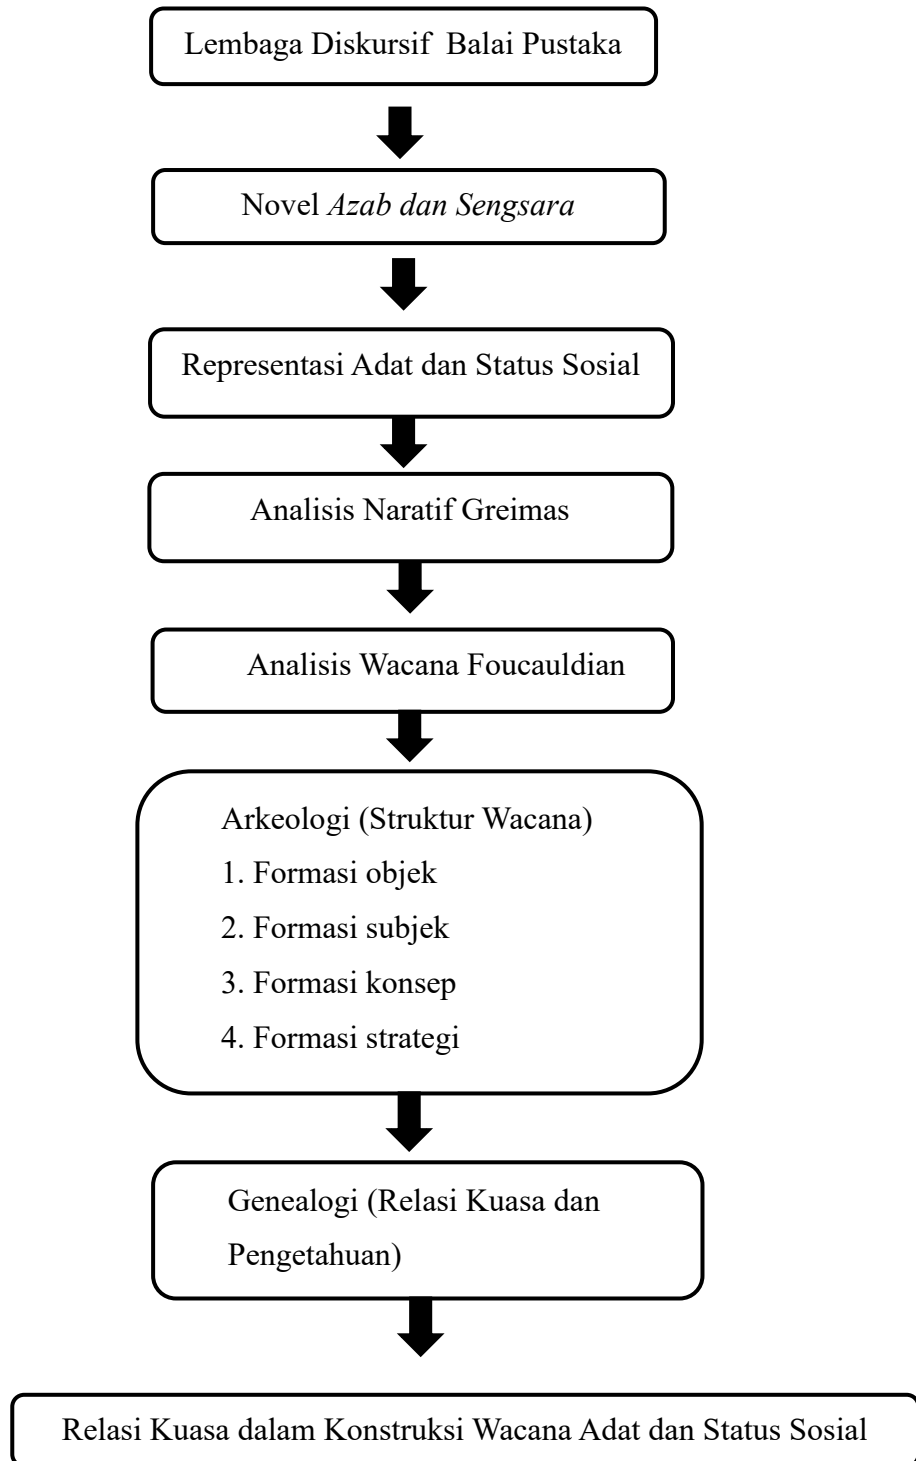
Lembaga Diskursif Balai Pustaka

Novel *Azab dan Sengsara*

Representasi Adat dan Status Sosial

Analisis Naratif Greimas

Analisis Wacana Foucauldian

Arkeologi (Struktur Wacana)
1. Formasi objek
2. Formasi subjek
3. Formasi konsep
4. Formasi strategi

Genealogi (Relasi Kuasa dan Pengetahuan)

Relasi Kuasa dalam Konstruksi Wacana Adat dan Status Sosial